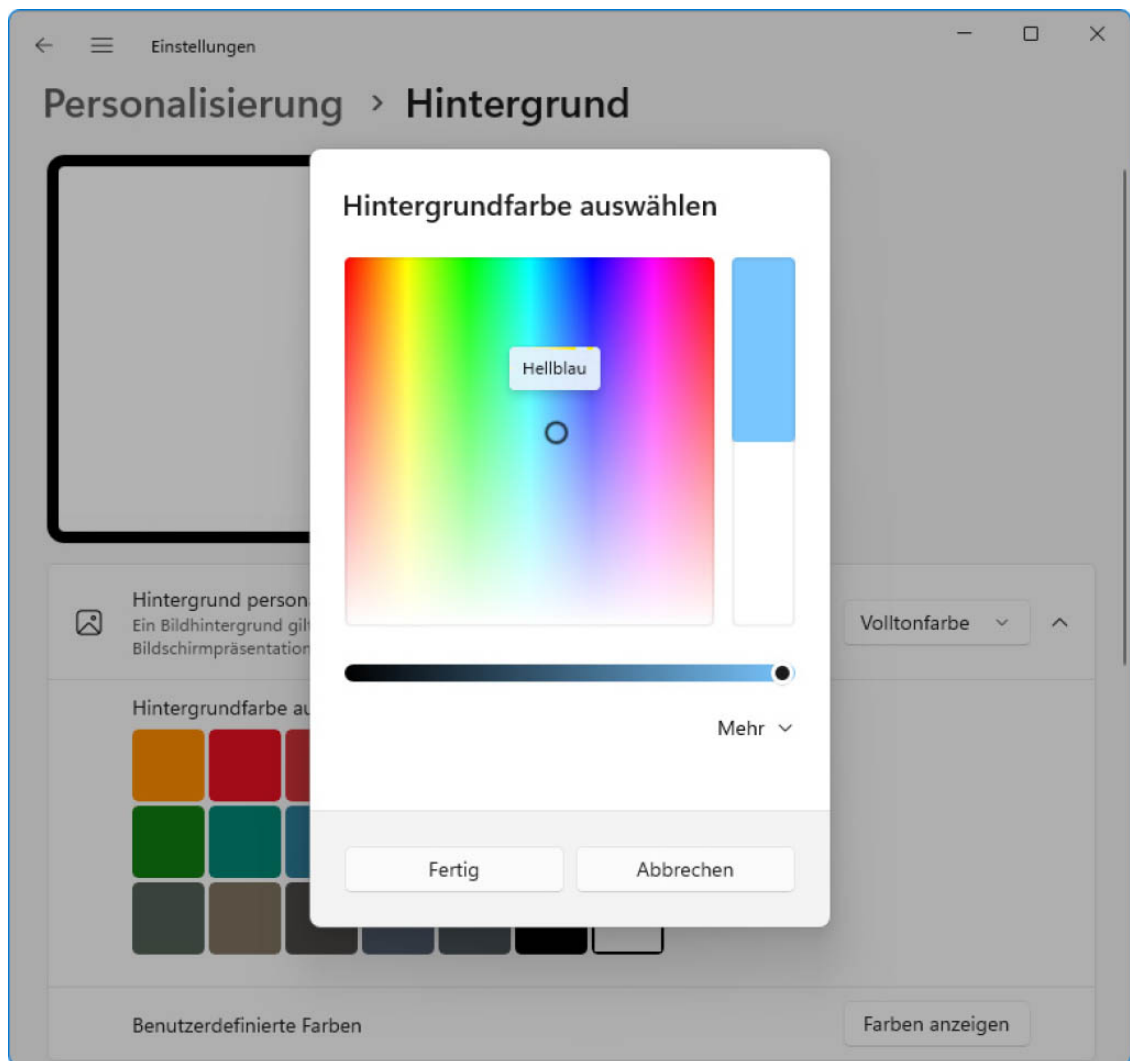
Einstellungen

Personalisierung > Hintergrund

Hintergrund persona
Ein Bildhintergrund gilt
Bildschirmpräsentation

Volltonfarbe

Hintergrundfarbe au

Benutzerdefinierte Farben

Farben anzeigen

Hintergrundfarbe auswählen

Hellblau

Mehr

Fertig

Abbrechen